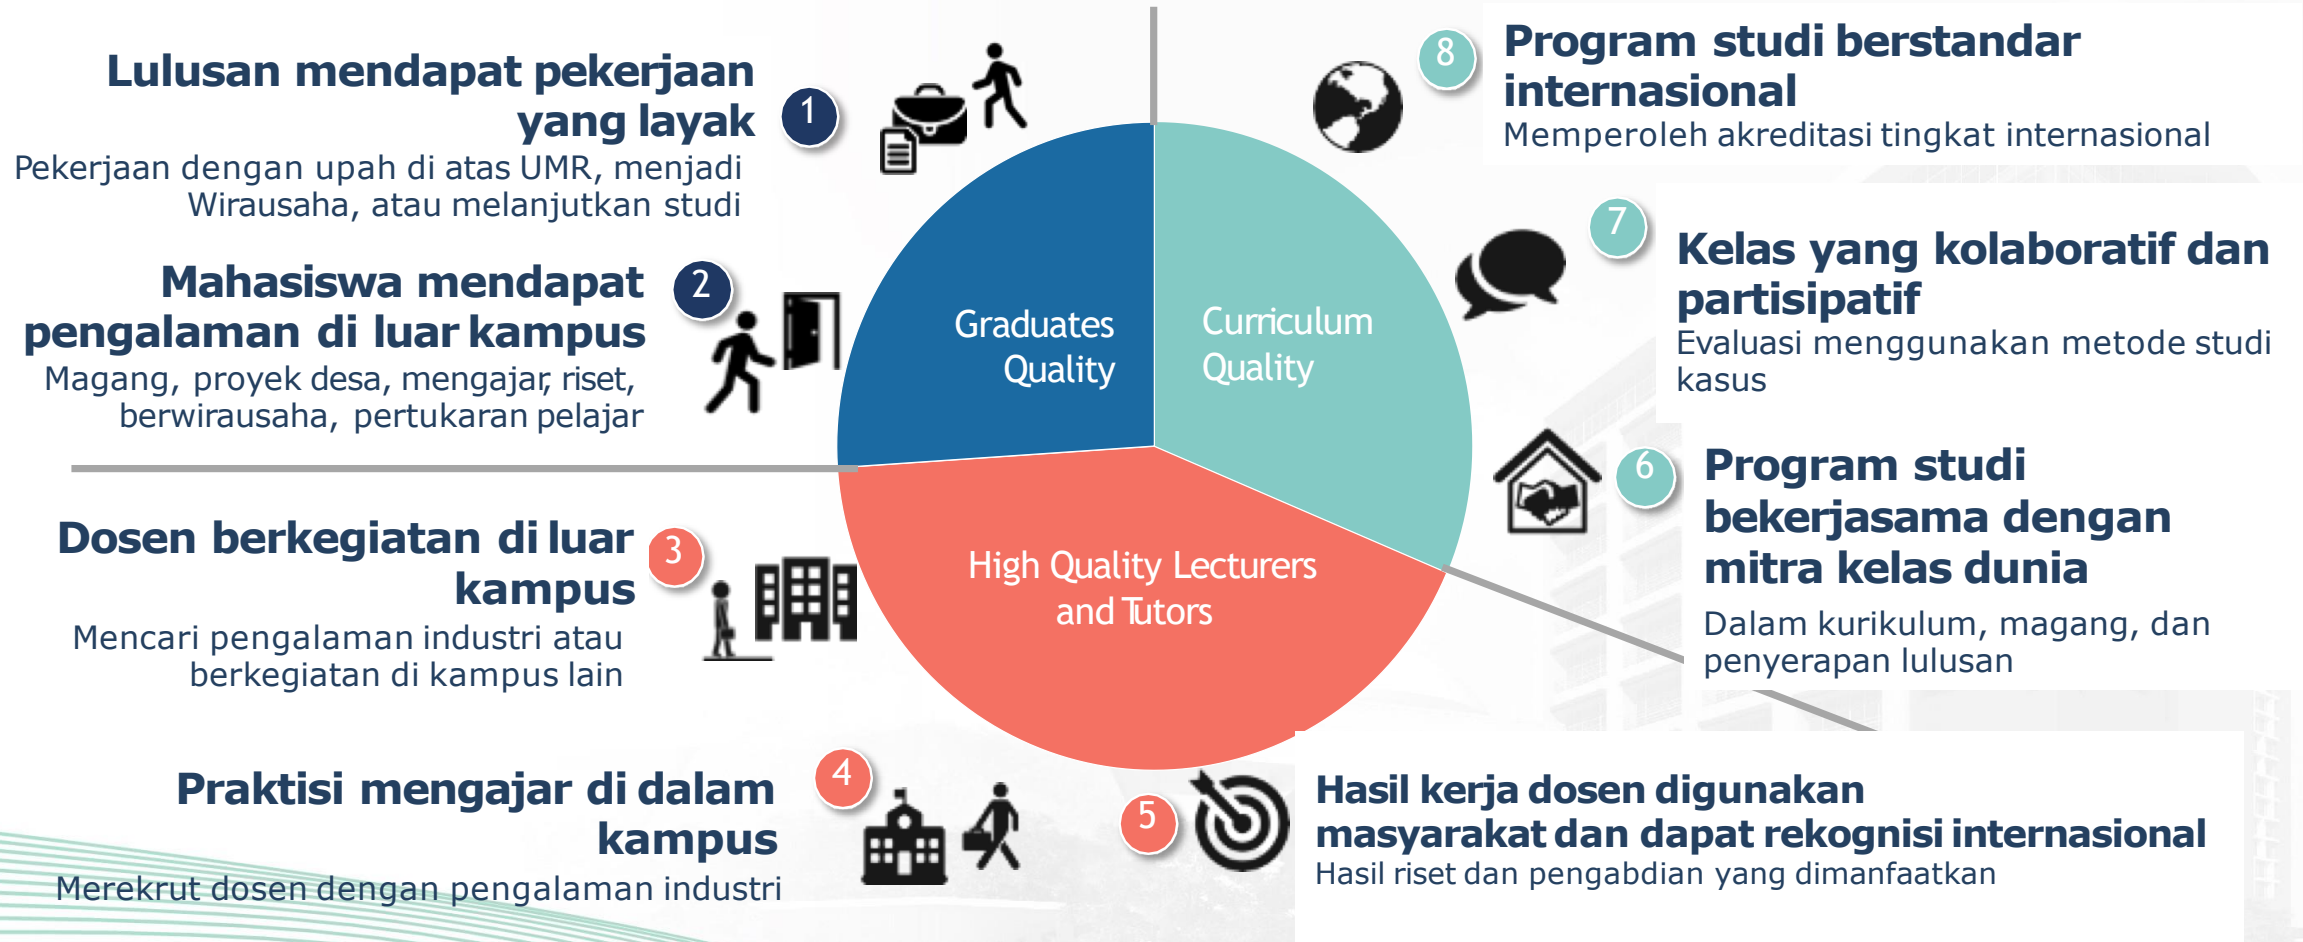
Lulusan mendapat pekerjaan yang layak
1
Pekerjaan dengan upah di atas UMR, menjadi Wirausaha, atau melanjutkan studi

Mahasiswa mendapat pengalaman di luar kampus
2
Magang, proyek desa, mengajar, riset, berwirausaha, pertukaran pelajar

Dosen berkegiatan di luar kampus
3
Mencari pengalaman industri atau berkegiatan di kampus lain

Praktisi mengajar di dalam kampus
4
Merekrut dosen dengan pengalaman industri

Graduates Quality

Curriculum Quality

High Quality Lecturers and Tutors

8
Program studi berstandar internasional
Memperoleh akreditasi tingkat internasional

7
Kelas yang kolaboratif dan partisipatif
Evaluasi menggunakan metode studi kasus

6
Program studi bekerjasama dengan mitra kelas dunia
Dalam kurikulum, magang, dan penyerapan lulusan

5
Hasil kerja dosen digunakan masyarakat dan dapat rekognisi internasional
Hasil riset dan pengabdian yang dimanfaatkan